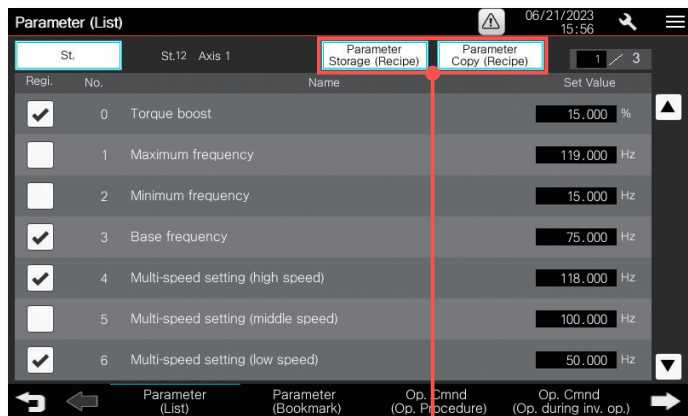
Parameter (List)

06/21/2023
15:56

St.

St.12 Axis 1

Parameter
Storage (Recipe)

Parameter
Copy (Recipe)

1 / 3

| Regi. | No. | Name | Set Value |
|---|---|---|---|
| ✔ | 0 | Torque boost | 15.000 % |
|  | 1 | Maximum frequency | 119.000 Hz |
|  | 2 | Minimum frequency | 15.000 Hz |
| ✔ | 3 | Base frequency | 75.000 Hz |
| ✔ | 4 | Multi-speed setting (high speed) | 118.000 Hz |
|  | 5 | Multi-speed setting (middle speed) | 100.000 Hz |
| ✔ | 6 | Multi-speed setting (low speed) | 50.000 Hz |

Parameter
(List)

Parameter
(Bookmark)

Op. Cmnd
(Op. Procedure)

Op. Cmnd
(Op. during inv. op.)